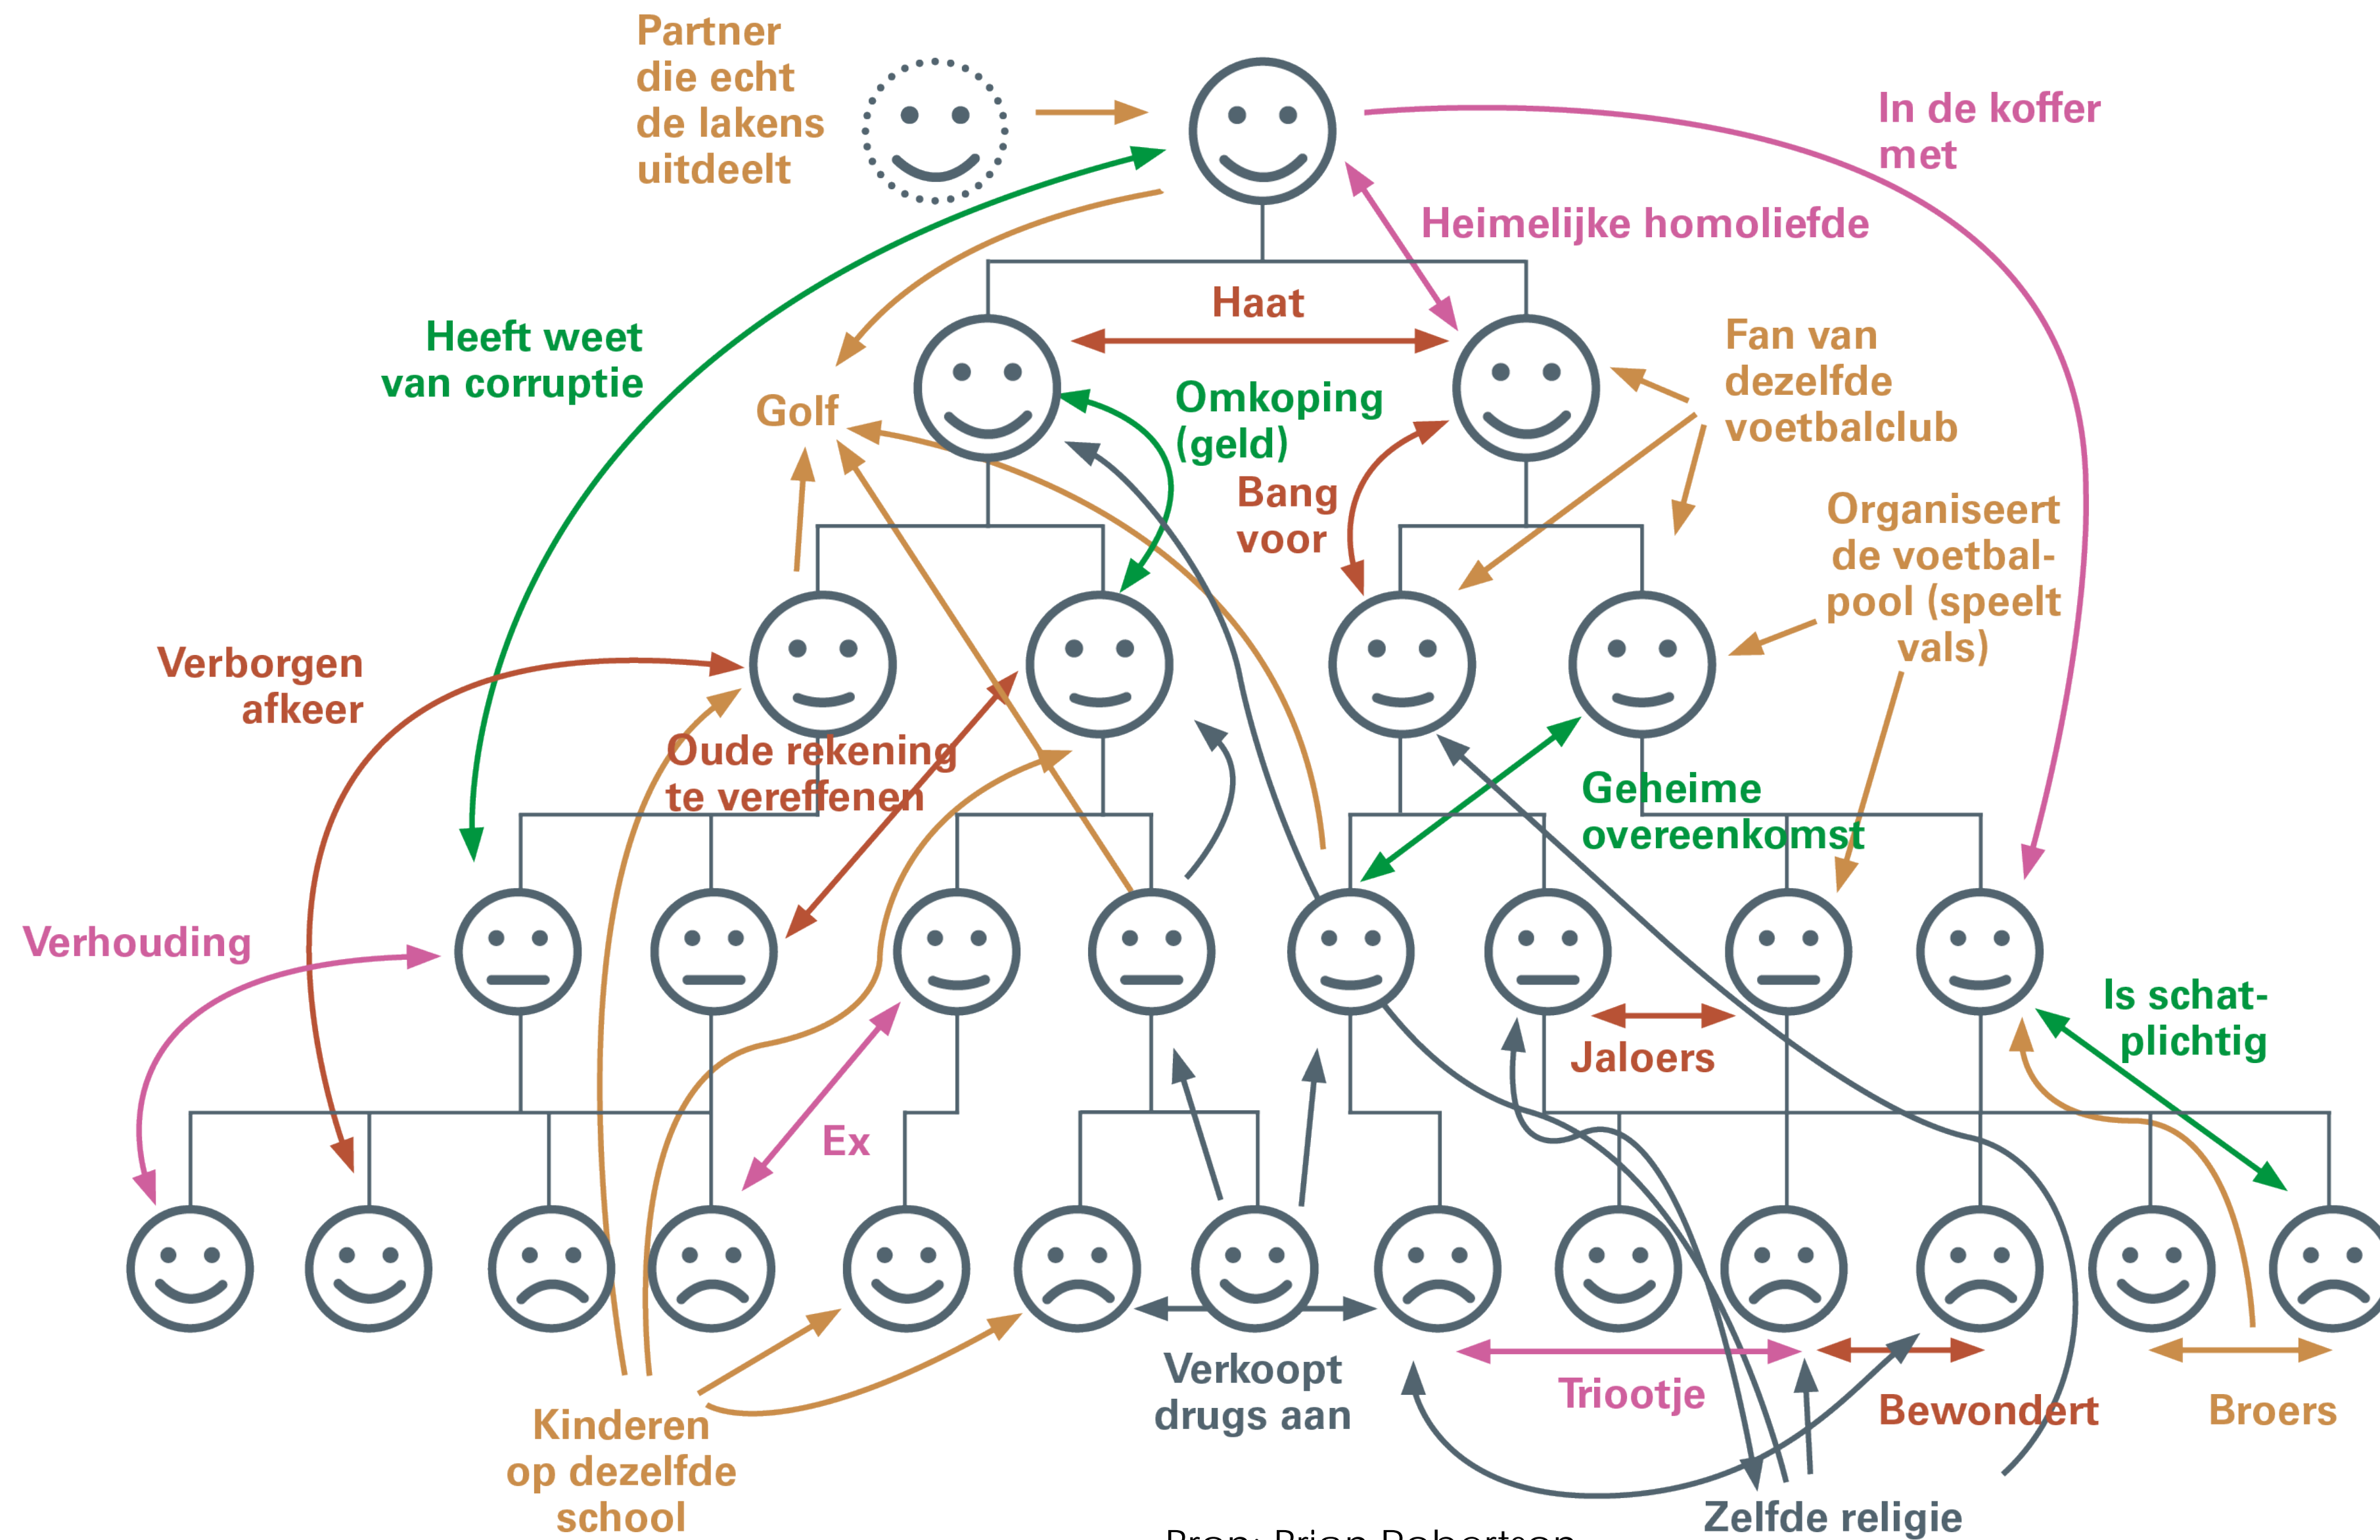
Partner die echt de lakens uitdeelt

In de koffer met

Heimelijke homoliefde

Haat

Heeft weet van corruptie

Golf

Omkoping (geld)

Fan van dezelfde voetbalclub

Bang voor

Organiseert de voetbalpool (speelt vals)

Verborgen afkeer

Oude rekening te vereffenen

Geheime overeenkomst

Verhouding

Is schatplichtig

Jaloers

Ex

Verkoopt drugs aan

Triootje

Bewondert

Broers

Kinderen op dezelfde school

Zelfde religie

Bron: Brian Robertson